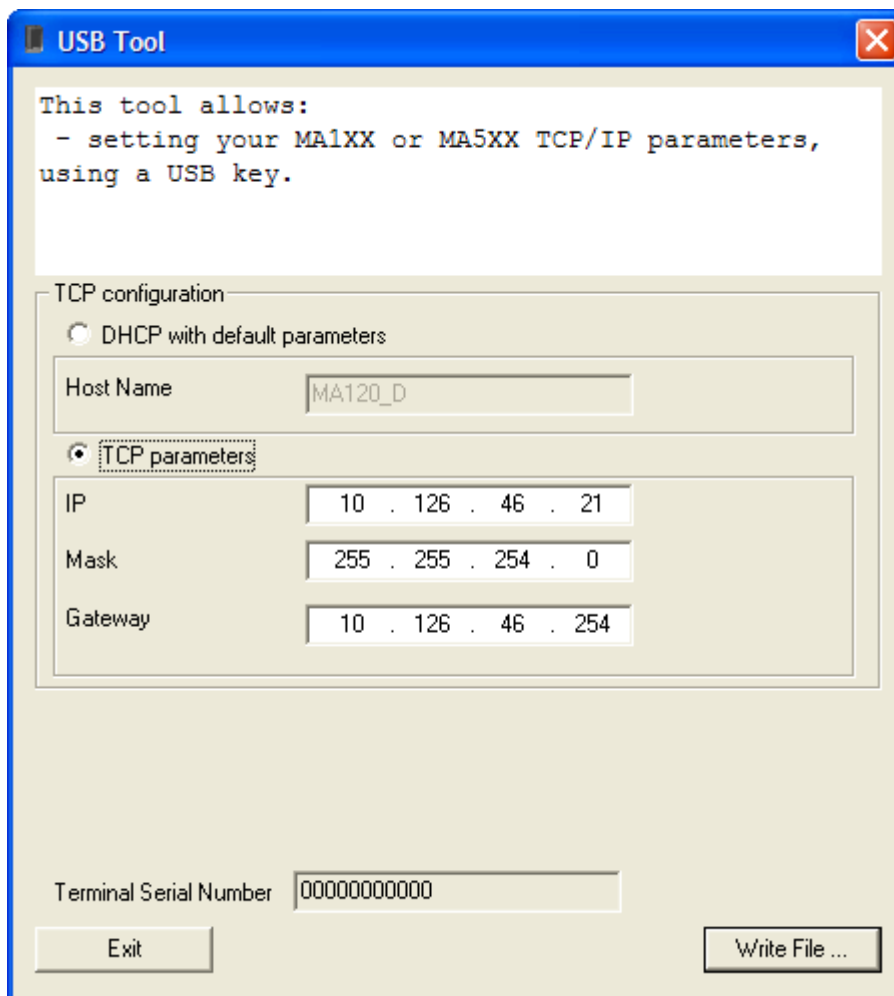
USB Tool

This tool allows:
 - setting your MA1XX or MA5XX TCP/IP parameters, using a USB key.

TCP configuration

DHCP with default parameters

Host Name MA120_D

TCP parameters

IP 10 . 126 . 46 . 21

Mask 255 . 255 . 254 . 0

Gateway 10 . 126 . 46 . 254

Terminal Serial Number 00000000000

Exit

Write File ...